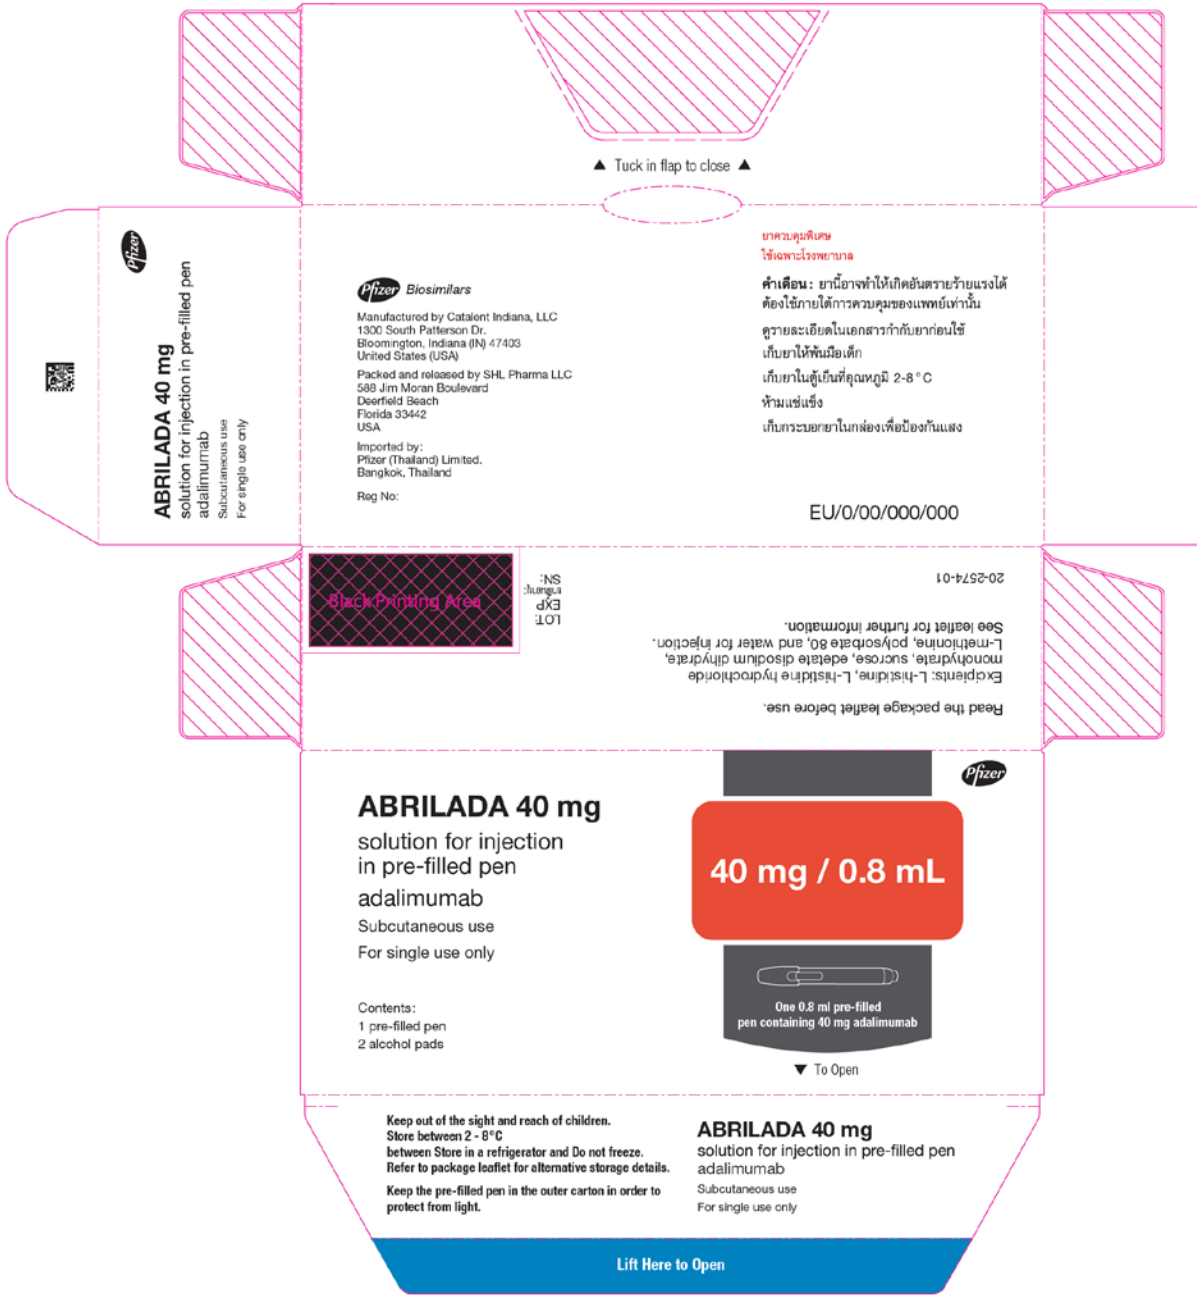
▲ Tuck in flap to close ▲

Pfizer

ABRILADA 40 mg
solution for injection in pre-filled pen
adalimumab
Subcutaneous use
For single use only

Pfizer Biosimilars

Manufactured by Catalent Indiana, LLC
1300 South Patterson Dr.
Bloomington, Indiana (IN) 47403
United States (USA)

Packed and released by SHL Pharma LLC
588 Jim Moran Boulevard
Deerfield Beach
Florida 33442
USA

Imported by:
Pfizer (Thailand) Limited.
Bangkok, Thailand

Reg No:

ยาควบคุมพิเศษ
ใช้เฉพาะโรงพยาบาล

คำเตือน: ยานี้อาจทำให้เกิดอันตรายร้ายแรงได้ ต้องใช้ภายใต้การควบคุมของแพทย์เท่านั้น

ดูรายละเอียดในเอกสารกำกับยาก่อนใช้

เก็บยาให้พ้นมือเด็ก

เก็บยาในตู้เย็นที่อุณหภูมิ 2-8 °C

ห้ามแช่แข็ง

เก็บกระบอกยาในกล่องเพื่อป้องกันแสง

EU/0/00/000/000

Black Printing Area

LOT
EXP
วันหมดอายุ:
SN:

20-2574-01

See leaflet for further information.

Excipients: L-histidine, L-histidine hydrochloride monohydrate, sucrose, edetate disodium dihydrate, L-methionine, polysorbate 80, and water for injection.

Read the package leaflet before use.

Pfizer

ABRILADA 40 mg
solution for injection
in pre-filled pen
adalimumab
Subcutaneous use
For single use only

Contents:
1 pre-filled pen
2 alcohol pads

40 mg / 0.8 mL

One 0.8 ml pre-filled pen containing 40 mg adalimumab

▼ To Open

Keep out of the sight and reach of children.
Store between 2 - 8°C
between Store in a refrigerator and Do not freeze.
Refer to package leaflet for alternative storage details.

Keep the pre-filled pen in the outer carton in order to protect from light.

ABRILADA 40 mg
solution for injection in pre-filled pen
adalimumab
Subcutaneous use
For single use only

Lift Here to Open